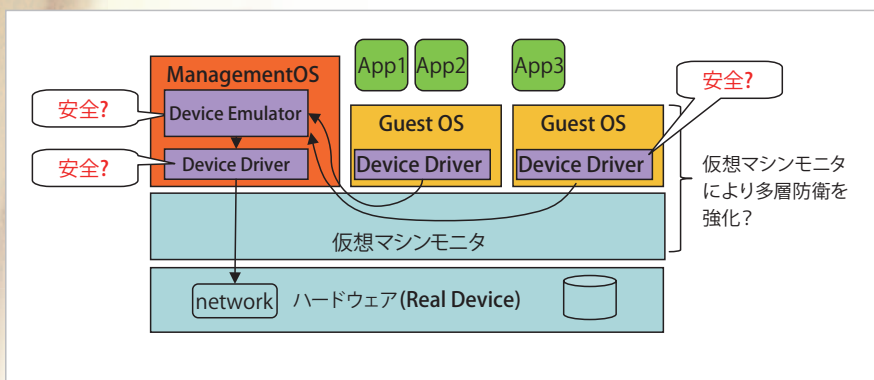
App1 App2 App3

ManagementOS

安全?

Device Emulator

安全?

Device Driver

Guest OS

Device Driver

Guest OS

Device Driver

安全?

仮想マシンモニタにより多層防衛を強化?

仮想マシンモニタ

network

ハードウェア(Real Device)